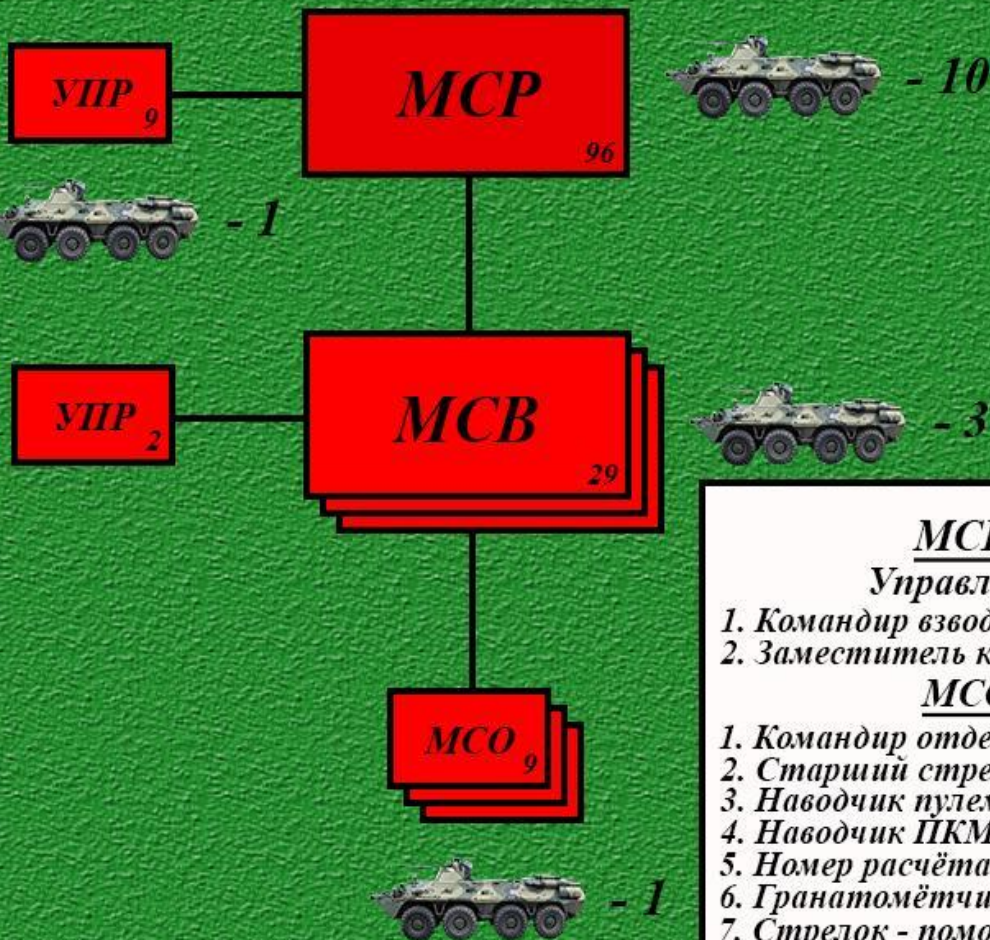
УПР $_9$

МСР
96

- 10

- 1

УПР $_2$

МСВ
29

- 3

МСО $_9$

- 1

МС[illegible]
Управл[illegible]
1. Командир взвод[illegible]
2. Заместитель к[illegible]
МС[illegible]
1. Командир отде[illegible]
2. Старший стре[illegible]
3. Наводчик пулем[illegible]
4. Наводчик ПКМ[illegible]
5. Номер расчёта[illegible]
6. Гранатомётчи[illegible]
7. Стрелок - помо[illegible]